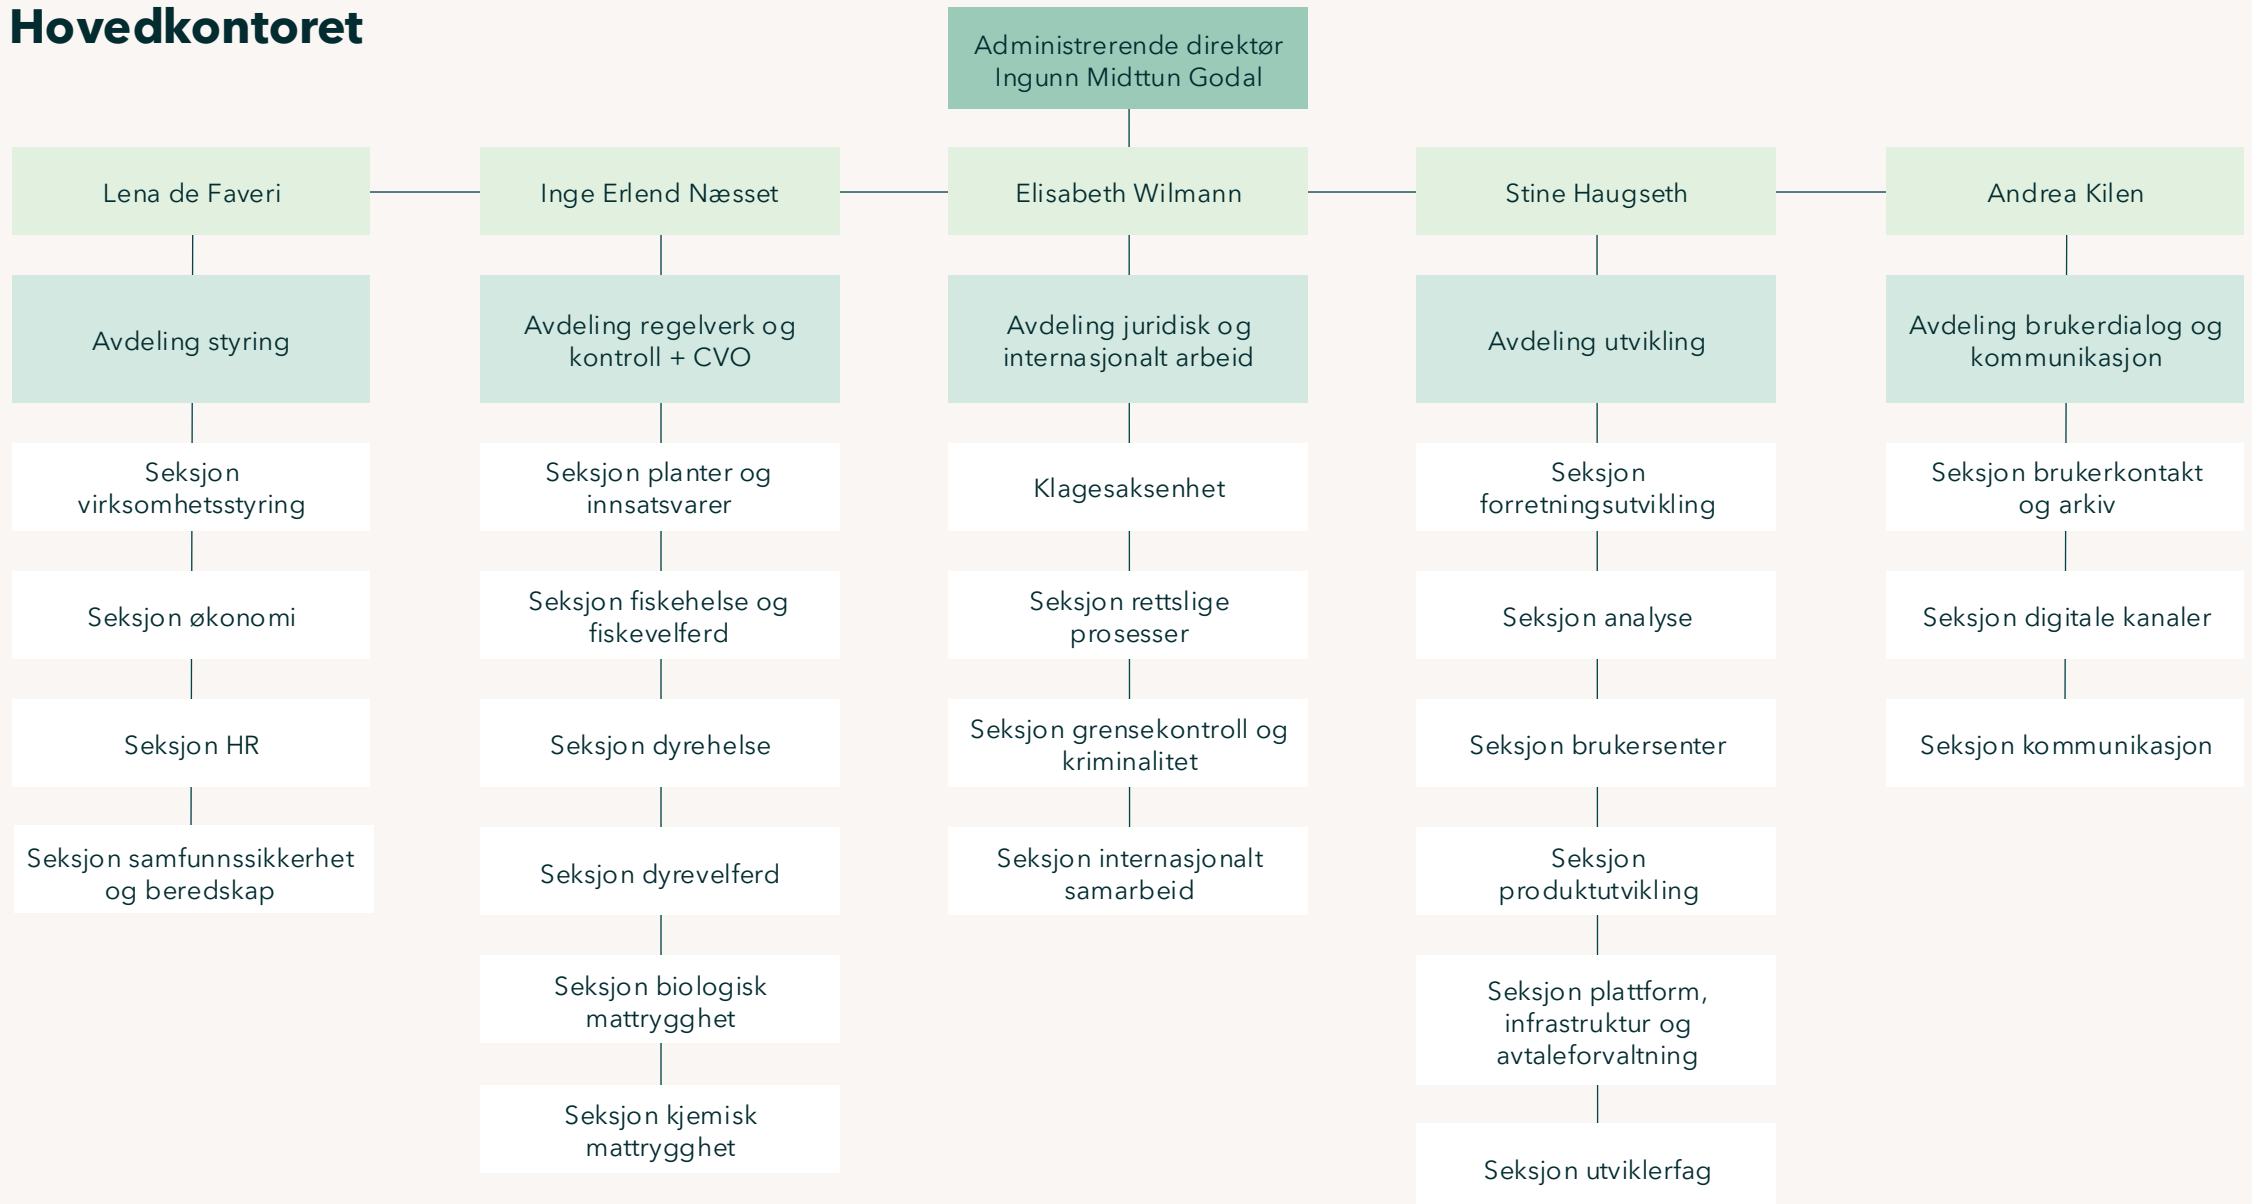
Hovedkontoret

Administrerende direktør
Ingunn Midttun Godal

Lena de Faveri

Avdeling styring

Seksjon virksomhetsstyring

Seksjon økonomi

Seksjon HR

Seksjon samfunnssikkerhet og beredskap

Inge Erlend Næsset

Avdeling regelverk og kontroll + CVO

Seksjon planter og innsatsvarer

Seksjon fiskehelse og fiskevelferd

Seksjon dyrehelse

Seksjon dyrevelferd

Seksjon biologisk mattrygghet

Seksjon kjemisk mattrygghet

Elisabeth Wilmann

Avdeling juridisk og internasjonalt arbeid

Klagesaksenhet

Seksjon rettslige prosesser

Seksjon grensekontroll og kriminalitet

Seksjon internasjonalt samarbeid

Stine Haugseth

Avdeling utvikling

Seksjon forretningsutvikling

Seksjon analyse

Seksjon brukersenter

Seksjon produktutvikling

Seksjon plattform, infrastruktur og avtaleforvaltning

Seksjon utviklerfag

Andrea Kilen

Avdeling brukerdialog og kommunikasjon

Seksjon brukerkontakt og arkiv

Seksjon digitale kanaler

Seksjon kommunikasjon